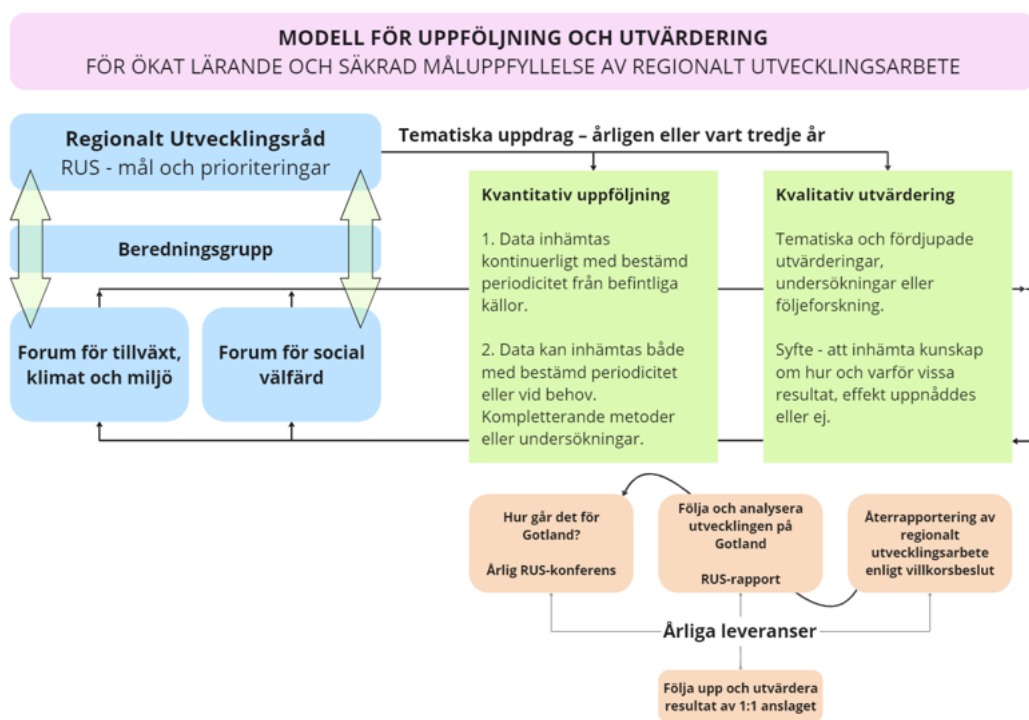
MODELL FÖR UPPFÖLJNING OCH UTVÄRDERING
FÖR ÖKAT LÄRANDE OCH SÄKRAD MÅLUPPFYLLELSE AV REGIONALT UTVECKLINGSARBETE

Regionalt Utvecklingsråd
RUS - mål och prioriteringar

Beredningsgrupp

Forum för tillväxt, klimat och miljö

Forum för social välfärd

Tematiska uppdrag – årligen eller vart tredje år

Kvantitativ uppföljning

1. Data inhämtas kontinuerligt med bestämd periodicitet från befintliga källor.

2. Data kan inhämtas både med bestämd periodicitet eller vid behov. Kompletterande metoder eller undersökningar.

Kvalitativ utvärdering

Tematiska och fördjupade utvärderingar, undersökningar eller följeforskning.

Syfte - att inhämta kunskap om hur och varför vissa resultat, effekt uppnåddes eller ej.

Hur går det för Gotland?

Årlig RUS-konferens

Följa och analysera utvecklingen på Gotland

RUS-rapport

Återrapportering av regionalt utvecklingsarbete enligt villkorsbeslut

Årliga leveranser

Följa upp och utvärdera resultat av 1:1 anslaget